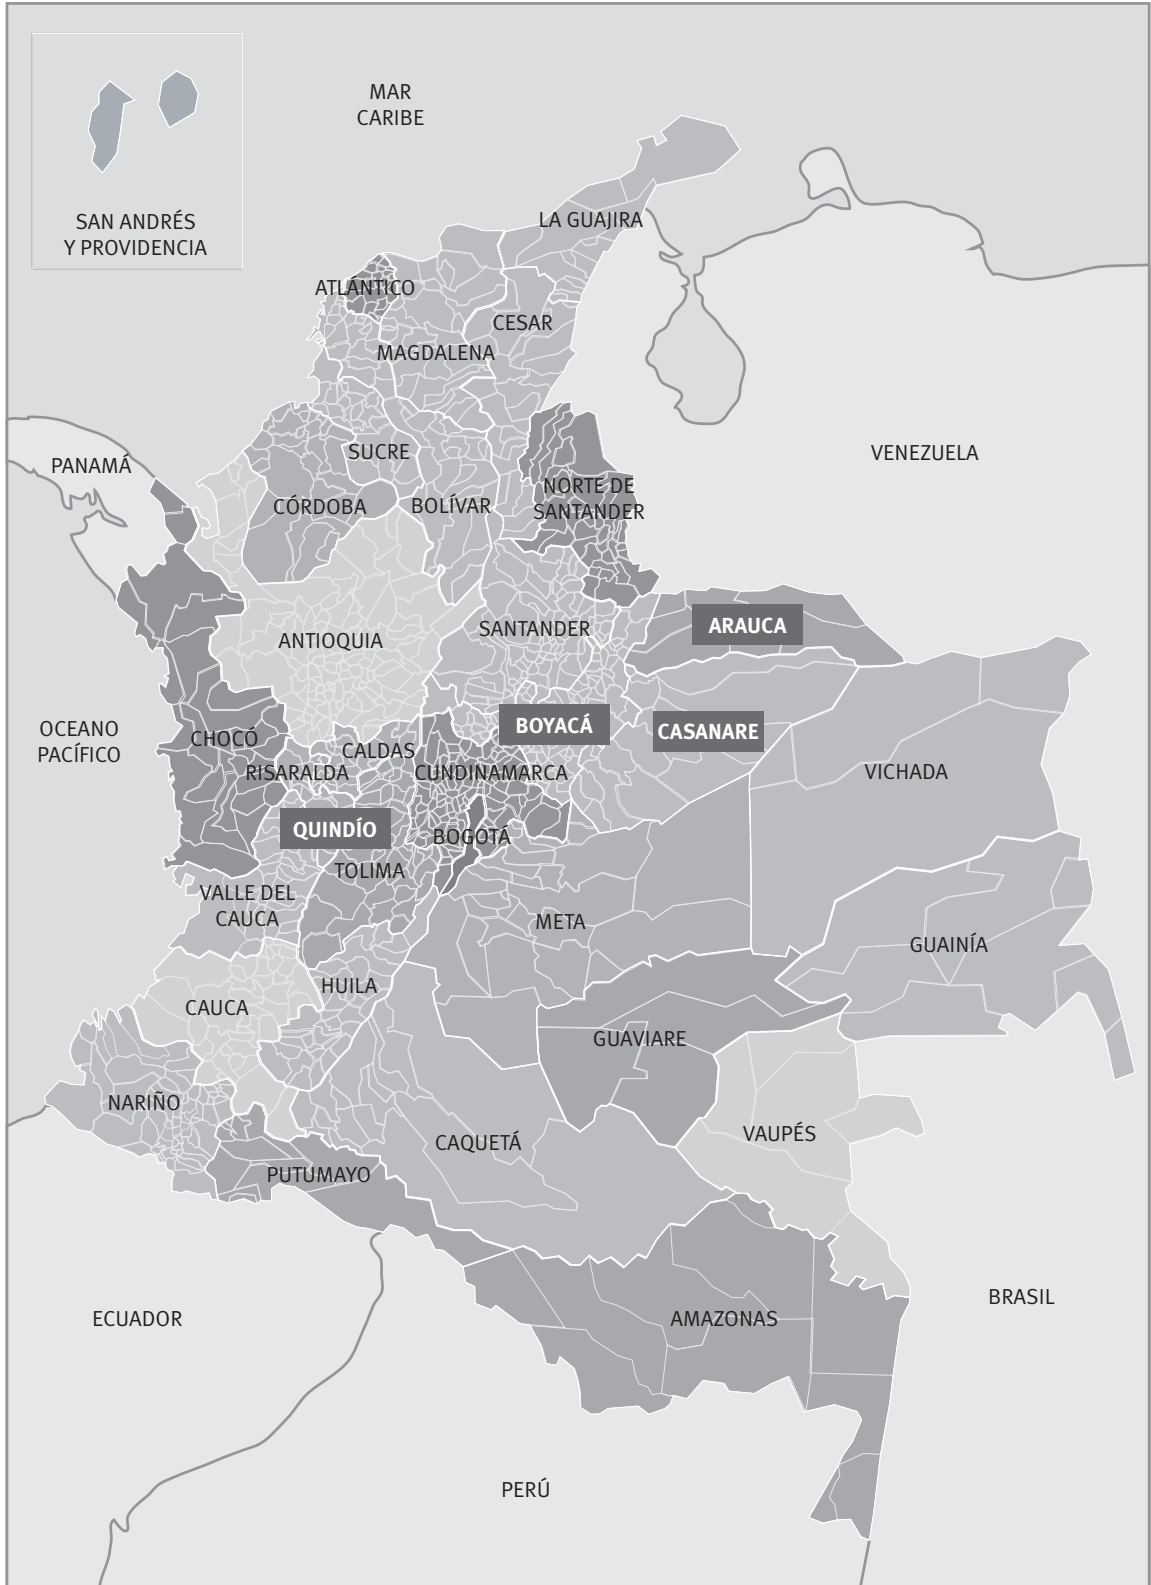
SAN ANDRÉS Y PROVIDENCIA

MAR CARIBE

LA GUAJIRA

ATLÁNTICO

CESAR

MAGDALENA

PANAMÁ

SUCRE

VENEZUELA

CÓRDOBA

BOLÍVAR

NORTE DE SANTANDER

ANTIOQUIA

SANTANDER

ARAUCA

OCEANO PACÍFICO

CHOCÓ

CALDAS

BOYACÁ

CASANARE

RISARALDA

CUNDINAMARCA

VICHADA

QUINDÍO

BOGOTÁ

TOLIMA

VALLE DEL CAUCA

META

GUAINÍA

HUILA

CAUCA

GUAVIARE

NARIÑO

VAUPÉS

CAQUETÁ

PUTUMAYO

ECUADOR

BRASIL

AMAZONAS

PERÚ